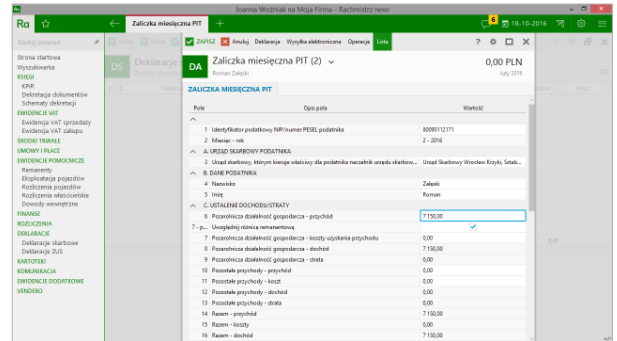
Ioanna Woźniak na Moja Firma - Rachmistrz nexo

Ra

Zaliczka miesięczna PIT

6

18-10-2016

Szukaj pozycji

Strona startowa
Wyszukiwarka
KSIĘGI
KPiR
Dekretacja dokumentów
Schematy dekretacji
EWIDENCJE VAT
Ewidencja VAT sprzedaży
Ewidencja VAT zakupu
ŚRODKI TRWAŁE
UMOWY I PŁACE
EWIDENCJE POMOCNICZE
Remanenty
Eksploatacja pojazdów
Rozliczenia pojazdów
Rozliczenia właścicielskie
Dowody wewnętrzne
FINANSE
ROZLICZENIA
DEKLARACJE
Deklaracje skarbowe
Deklaracje ZUS
KARTOTEKI
KOMUNIKACJA
EWIDENCJE DODATKOWE
VENDERO

DS Deklaracje

ZAPISZ Anuluj Deklaracja Wysyłka elektroniczna Operacje Lista

DA Zaliczka miesięczna PIT (2)
Roman Załęski

0,00 PLN
luty 2016

ZALICZKA MIESIĘCZNA PIT

| Pole | Opis pola | Wartość |
|---|---|---|
| 1 | Identyfikator podatkowy NIP/numer PESEL podatnika | 80090112171 |
| 2 | Miesiąc - rok | 2 - 2016 |
| | A. URZĄD SKARBOWY PODATNIKA | |
| 3 | Urząd skarbowy, którym kieruje właściwy dla podatnika naczelnik urzędu skarbow... | Urząd Skarbowy Wrocław Krzyki, Sztab... |
| | B. DANE PODATNIKA | |
| 4 | Nazwisko | Załęski |
| 5 | Imię | Roman |
| | C. USTALENIE DOCHODU/STRATY | |
| 6 | Pozarolnicza działalność gospodarcza - przychód | 7 150,00 |
| 7 - p... | Uwzględnij różnicę remanentową | ✓ |
| 7 | Pozarolnicza działalność gospodarcza - koszty uzyskania przychodu | 0,00 |
| 8 | Pozarolnicza działalność gospodarcza - dochód | 7 150,00 |
| 9 | Pozarolnicza działalność gospodarcza - strata | 0,00 |
| 10 | Pozostałe przychody - przychód | 0,00 |
| 11 | Pozostałe przychody - koszt | 0,00 |
| 12 | Pozostałe przychody - dochód | 0,00 |
| 13 | Pozostałe przychody - strata | 0,00 |
| 14 | Razem - przychód | 7 150,00 |
| 15 | Razem - koszty | 0,00 |
| 16 | Razem - dochód | 7 150,00 |